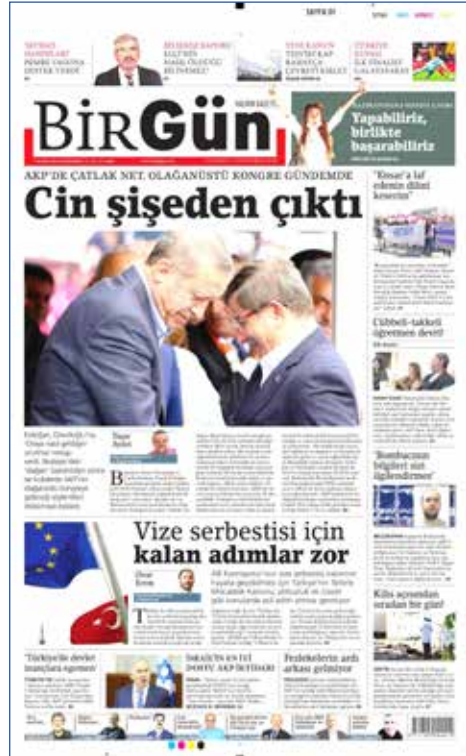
SAYFA 01

SEVİNDİ HANIMLAR!
PEMBE VAGONA DESTEK VERDİ!

BELEDİYE RAPORU
HALTUR'UN NASIL ÖLDÜĞÜ BİLİNMELİ

YENİ KANUN TEKTEK'KAN BARINA'Ç LİVERTİ KIRLET

TÜRKİYE KUPASI
İLK FİNALİST GALATASARAY

BirGün

Yapabiliriz, birlikte başarabiliriz

AKP'DE ÇATLAK NET, OLAĞANÜSTÜ KONGRE GÜNDEMDE

Cin şişeden çıktı

'Kısas'a laf edenin dilini kesersin'

Cübbeli-takkeli öğretmen devri!

'Bombacının bilgileri not iğdemedinmez'

Vize serbestisi için kalan adımlar zor

Kılık kıyafet serbest son bir gün!

'Türkiye'de devlet inançlara egemen'

İSRAİL'İN EN İYİ DOSTU: AKP İKTİDARI

Fezlekelerin arılı arkası geliyor

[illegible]